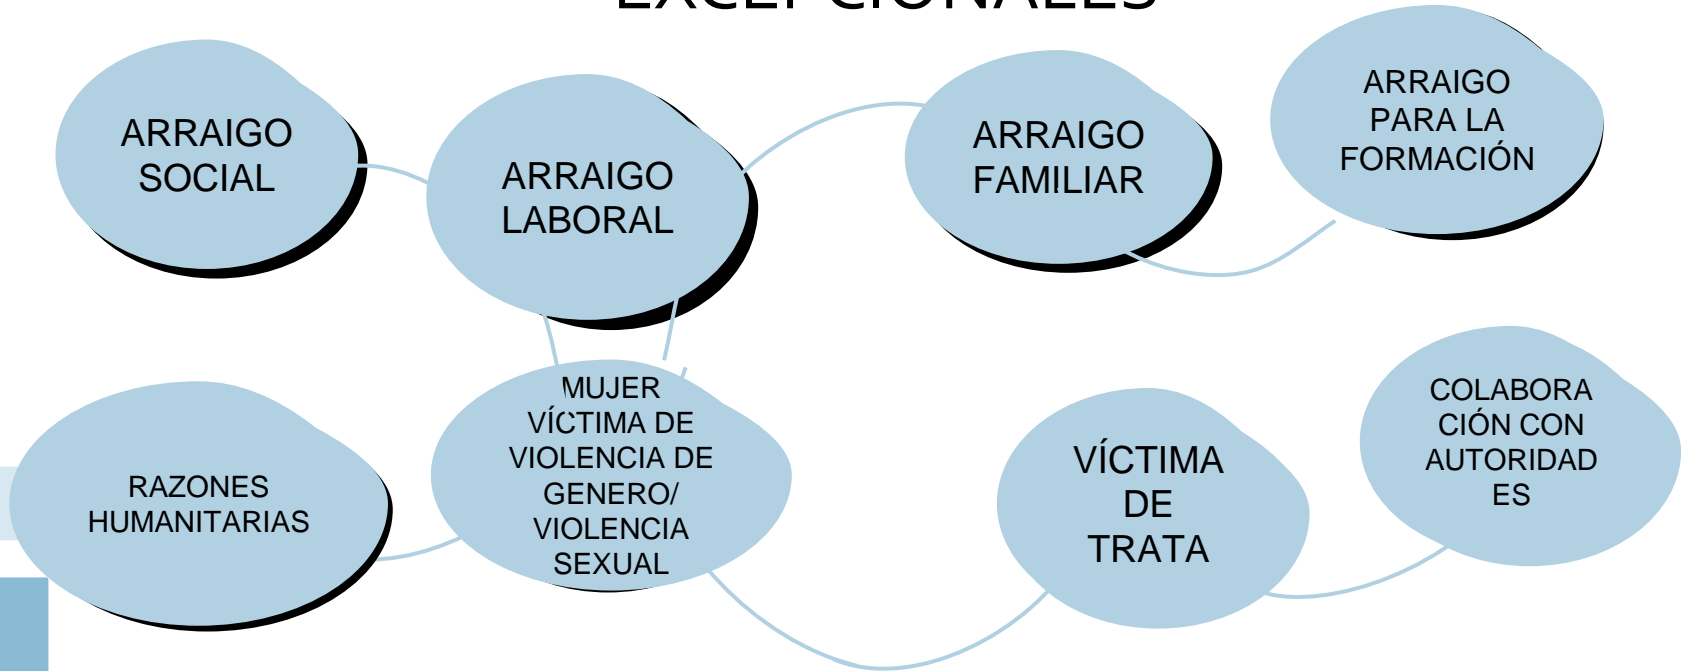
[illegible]

ARRAIGO SOCIAL

ARRAIGO LABORAL

ARRAIGO FAMILIAR

ARRAIGO PARA LA FORMACIÓN

RAZONES HUMANITARIAS

MUJER VÍCTIMA DE VIOLENCIA DE GENERO/ VIOLENCIA SEXUAL

VÍCTIMA DE TRATA

COLABORA CIÓN CON AUTORIDAD ES